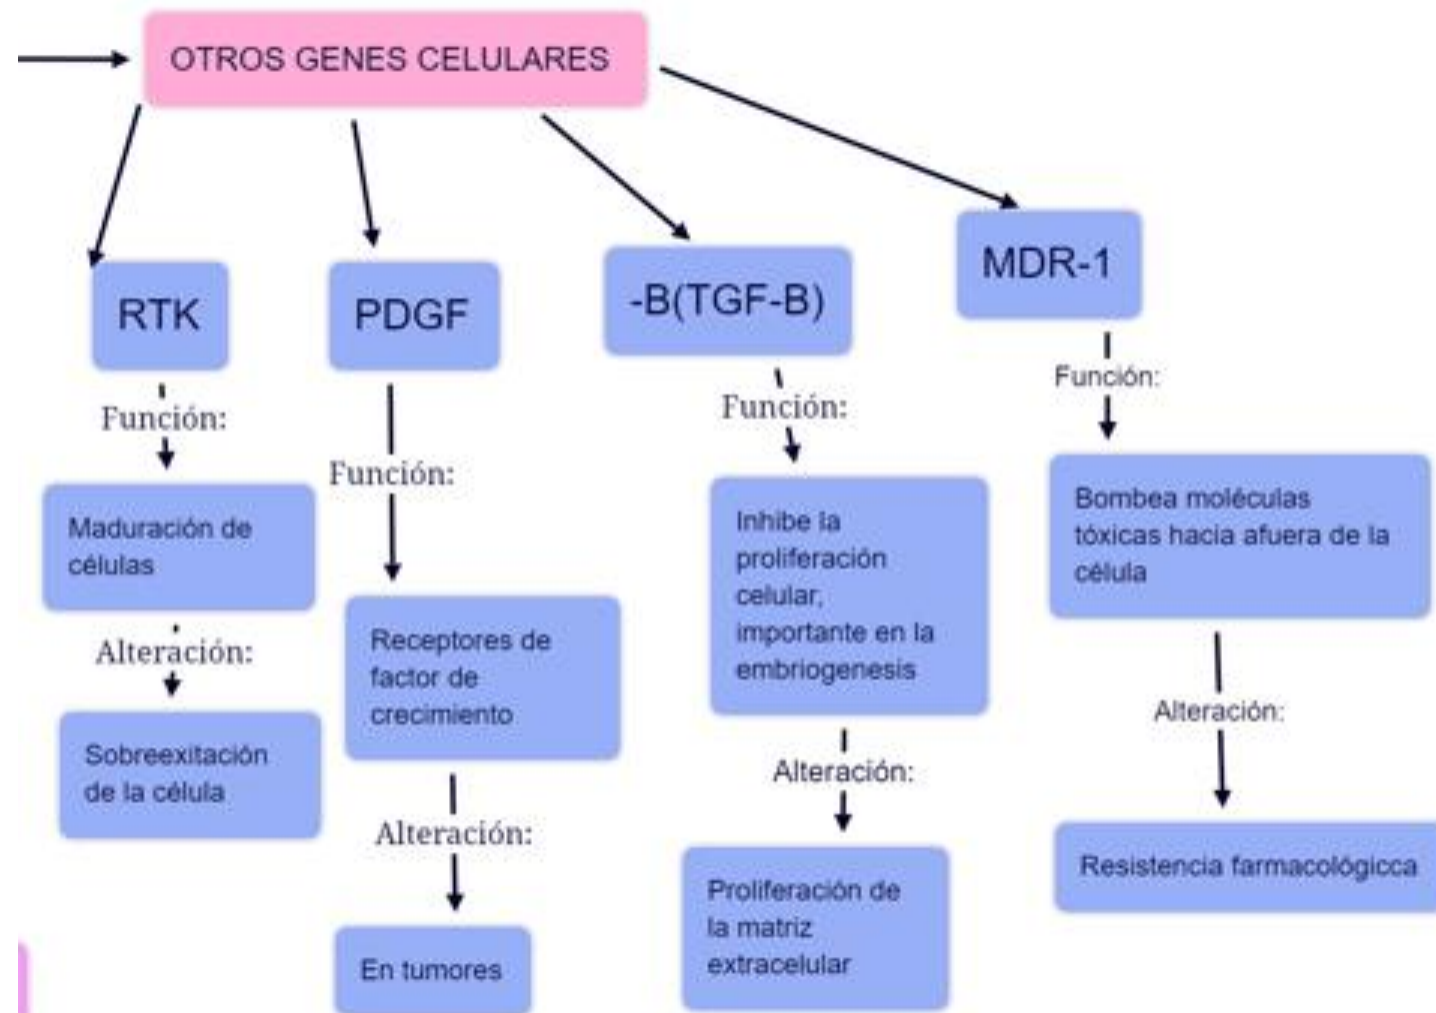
OTROS GENES CELULARES

RTK

Función:

Maduración de células

Alteración:

Sobreexitación de la célula

PDGF

Función:

Receptores de factor de crecimiento

Alteración:

En tumores

-B(TGF-B)

Función:

Inhibe la proliferación celular, importante en la embriogenesis

Alteración:

Proliferación de la matriz extracelular

MDR-1

Función:

Bombea moléculas tóxicas hacia afuera de la célula

Alteración:

Resistencia farmacológicca